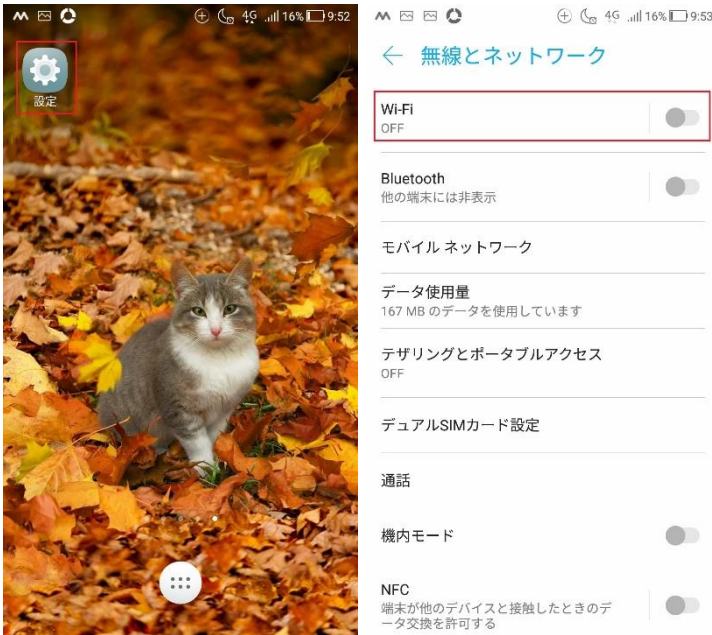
4G 16% 9:52

設定

4G 16% 9:53

← 無線とネットワーク

Wi-Fi
OFF

Bluetooth
他の端末には非表示

モバイル ネットワーク

データ使用量
167 MB のデータを使用しています

テザリングとポータブルアクセス
OFF

デュアルSIMカード設定

通話

機内モード

NFC
端末が他のデバイスと接触したときのデータ交換を許可する